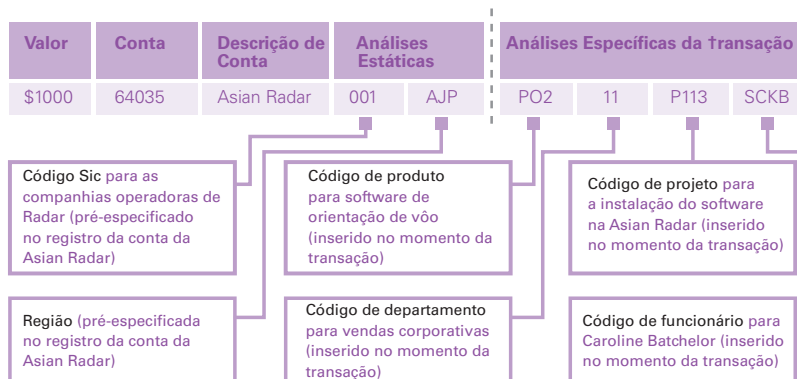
| Valor | Conta | Descrição de Conta | Análises Estáticas | | Análises Específicas da †ransação | | | |
|---|---|---|---|---|---|---|---|---|
| $1000 | 64035 | Asian Radar | 001 | AJP | PO2 | 11 | P113 | SCKB |

Código Sic para as companhias operadoras de Radar (pré-especificado no registro da conta da Asian Radar)

Código de produto para software de orientação de vôo (inserido no momento da transação)

Código de projeto para a instalação do software na Asian Radar (inserido no momento da transação)

Região (pré-especificada no registro da conta da Asian Radar)

Código de departamento para vendas corporativas (inserido no momento da transação)

Código de funcionário para Caroline Batchelor (inserido no momento da transação)